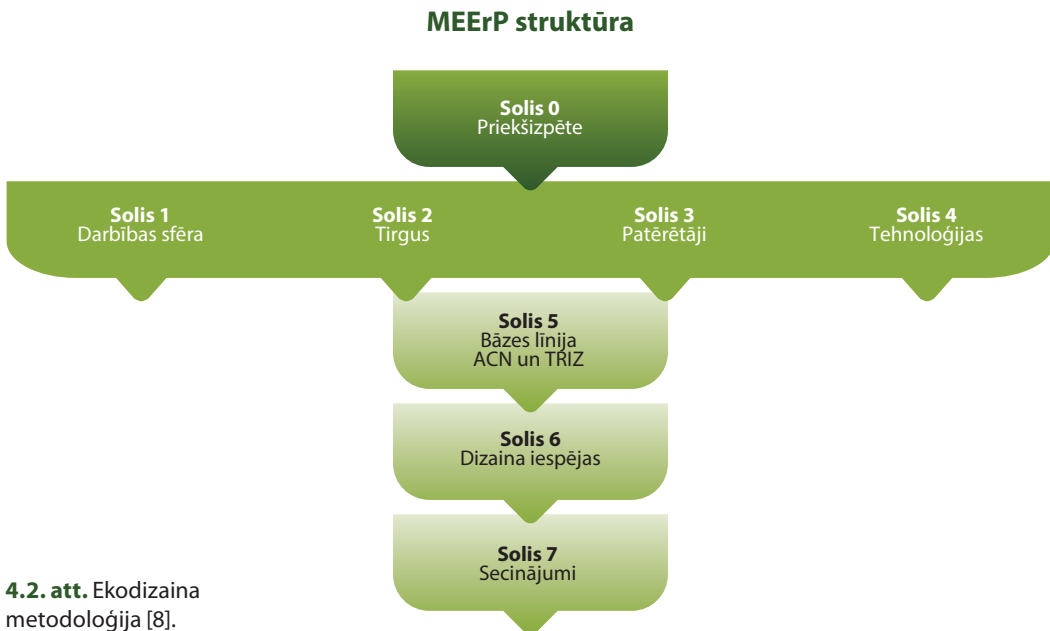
MEErP struktūra

Solis 0
Priekšizpēte

Solis 1
Darbības sfēra

Solis 2
Tirgus

Solis 3
Patērētāji

Solis 4
Tehnoloģijas

Solis 5
Bāzes līnija
ACN un TRIZ

Solis 6
Dizaina iespējas

Solis 7
Secinājumi

4.2. att. Ekodizaina metodoloģija [8].